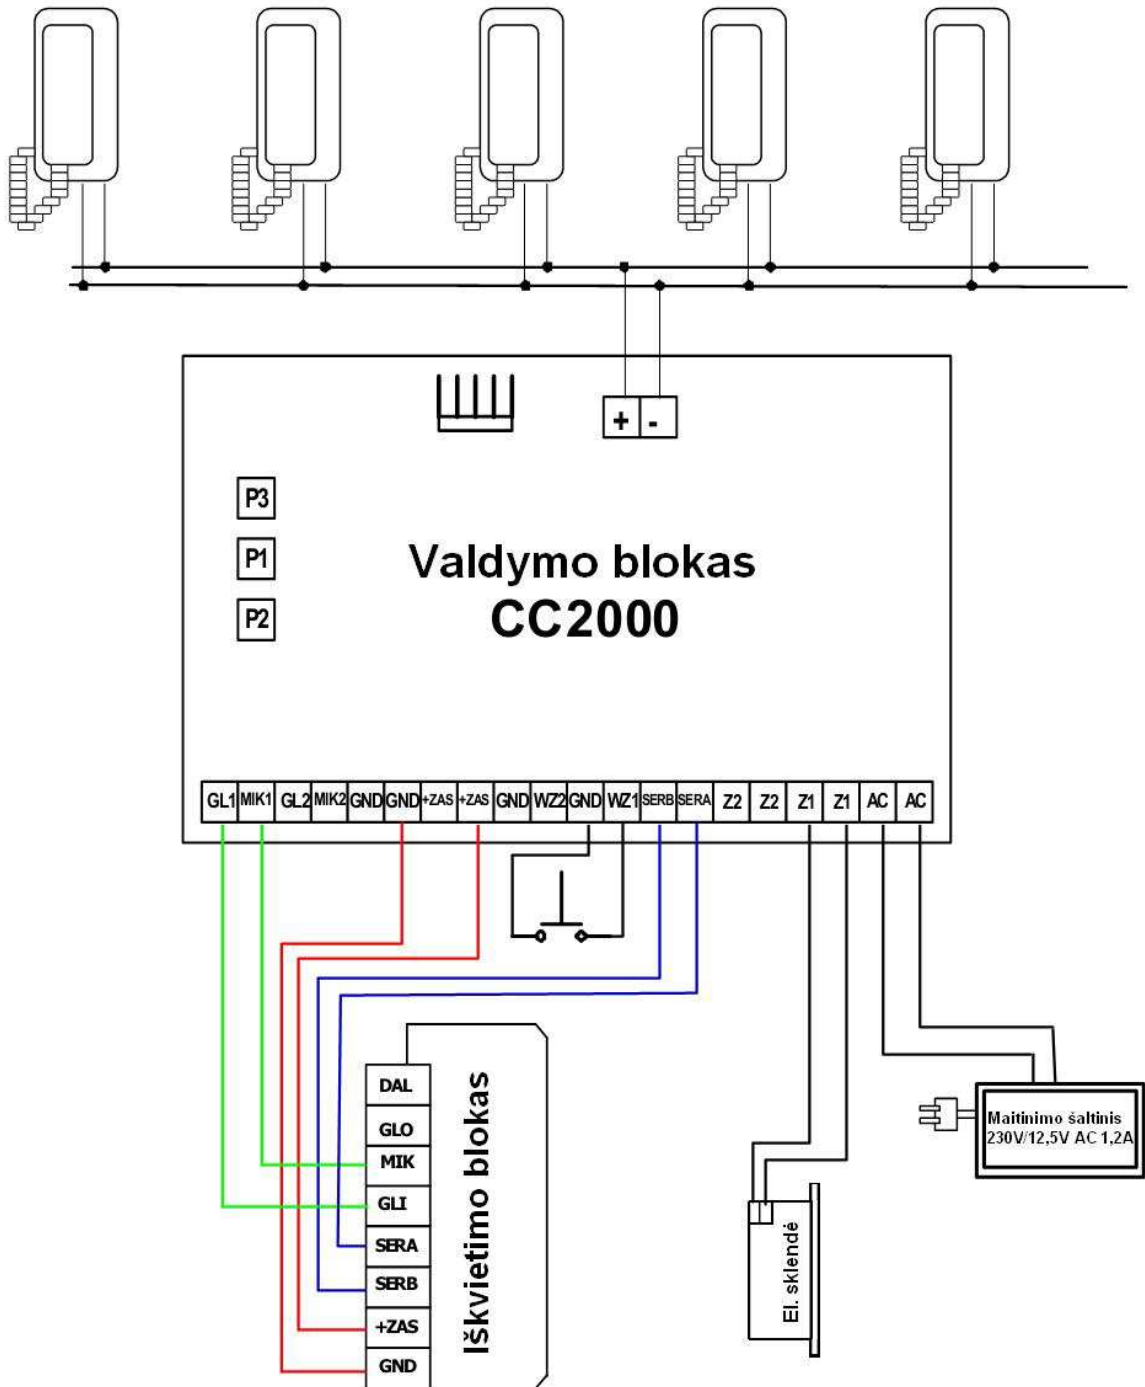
+ -

P3
P1
P2

Valdymo blokas
CC2000

GL1 MIK1 GL2 MIK2 GND GND +ZAS +ZAS GND WZ2 GND WZ1 SERB SERA Z2 Z2 Z1 Z1 AC AC

DAL
GLO
MIK
GLI
SERA
SERB
+ZAS
GND

Iškvietimo blokas

El. sklendė

Maitinimo šaltinis 230V/12,5V AC 1,2A